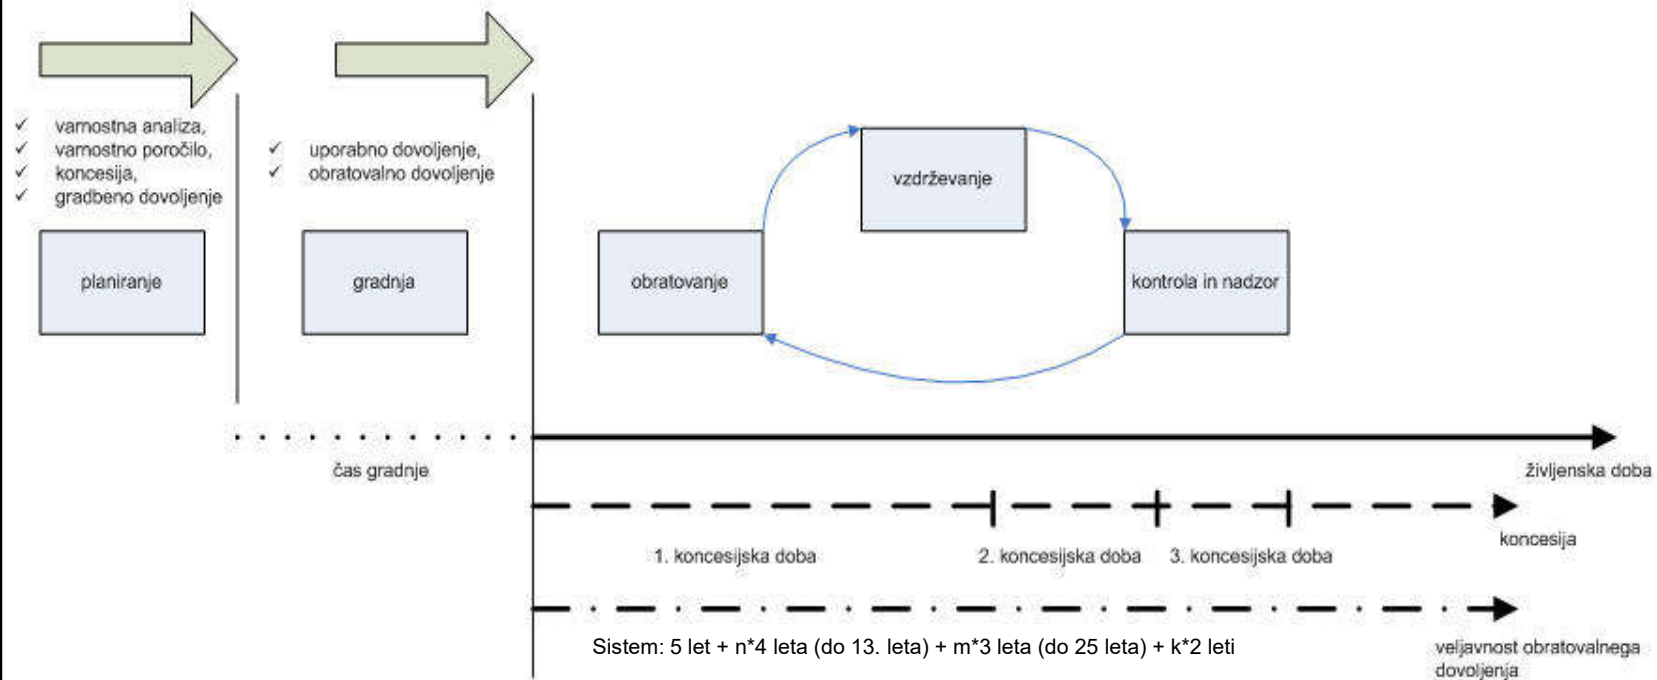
✓ varnostna analiza,
✓ varnostno poročilo,
✓ koncesija,
✓ gradbeno dovoljenje

planiranje

✓ uporabno dovoljenje,
✓ obratovalno dovoljenje

gradnja

vzdrževanje

obratovanje

kontrola in nadzor

čas gradnje

življenjska doba

1. koncesijska doba

2. koncesijska doba

3. koncesijska doba

koncesija

Sistem: 5 let + n*4 leta (do 13. leta) + m*3 leta (do 25 leta) + k*2 leti

veljavnost obratovalnega dovoljenja